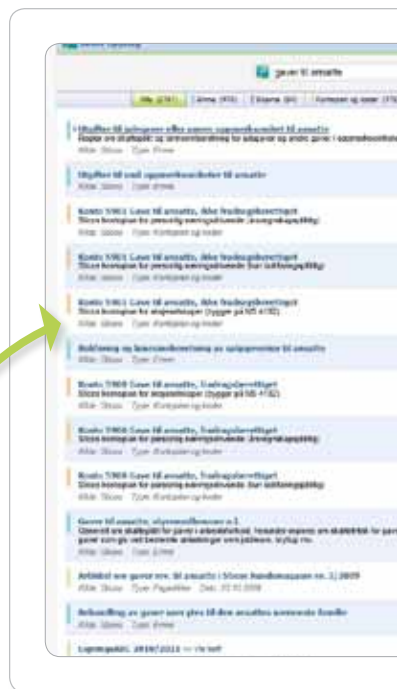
gaver til ansatte

Alle (236) | Emne (95) | Eksempel (60) | Kontoer og koder (75)

Utgifter til julegaver eller annen oppmerksomhet til ansatte
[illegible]

Utgifter til andre oppmerksomheter til ansatte
Kilde: Skuss Type: Emne

Konto 5901 Gave til ansatte, ikke fradragsberettiget
Skuss kontoplan for personlig næringsdrivende: Jordbruksregnskap

Konto 5901 Gave til ansatte, ikke fradragsberettiget
Skuss kontoplan for personlig næringsdrivende: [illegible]

Konto 5901 Gave til ansatte, ikke fradragsberettiget
Skuss kontoplan for aksjeselskaper (bygger på NS 4102)

Bokføring og lønnsinnberetning av gaver til ansatte

Konto 5900 Gave til ansatte, fradragsberettiget
Skuss kontoplan for aksjeselskaper (bygger på NS 4102)

Konto 5900 Gave til ansatte, fradragsberettiget
Skuss kontoplan for personlig næringsdrivende: Jordbruksregnskap

Konto 5900 Gave til ansatte, fradragsberettiget
Skuss kontoplan for personlig næringsdrivende: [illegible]

Gaver til ansatte, skattefritt beløp
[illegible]

Artikkel om gaver mv. til ansatte i Skuss Handbok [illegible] 2009

Behandling av gaver som gies til den ansattes nærmeste familie

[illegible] 2010/2011 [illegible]